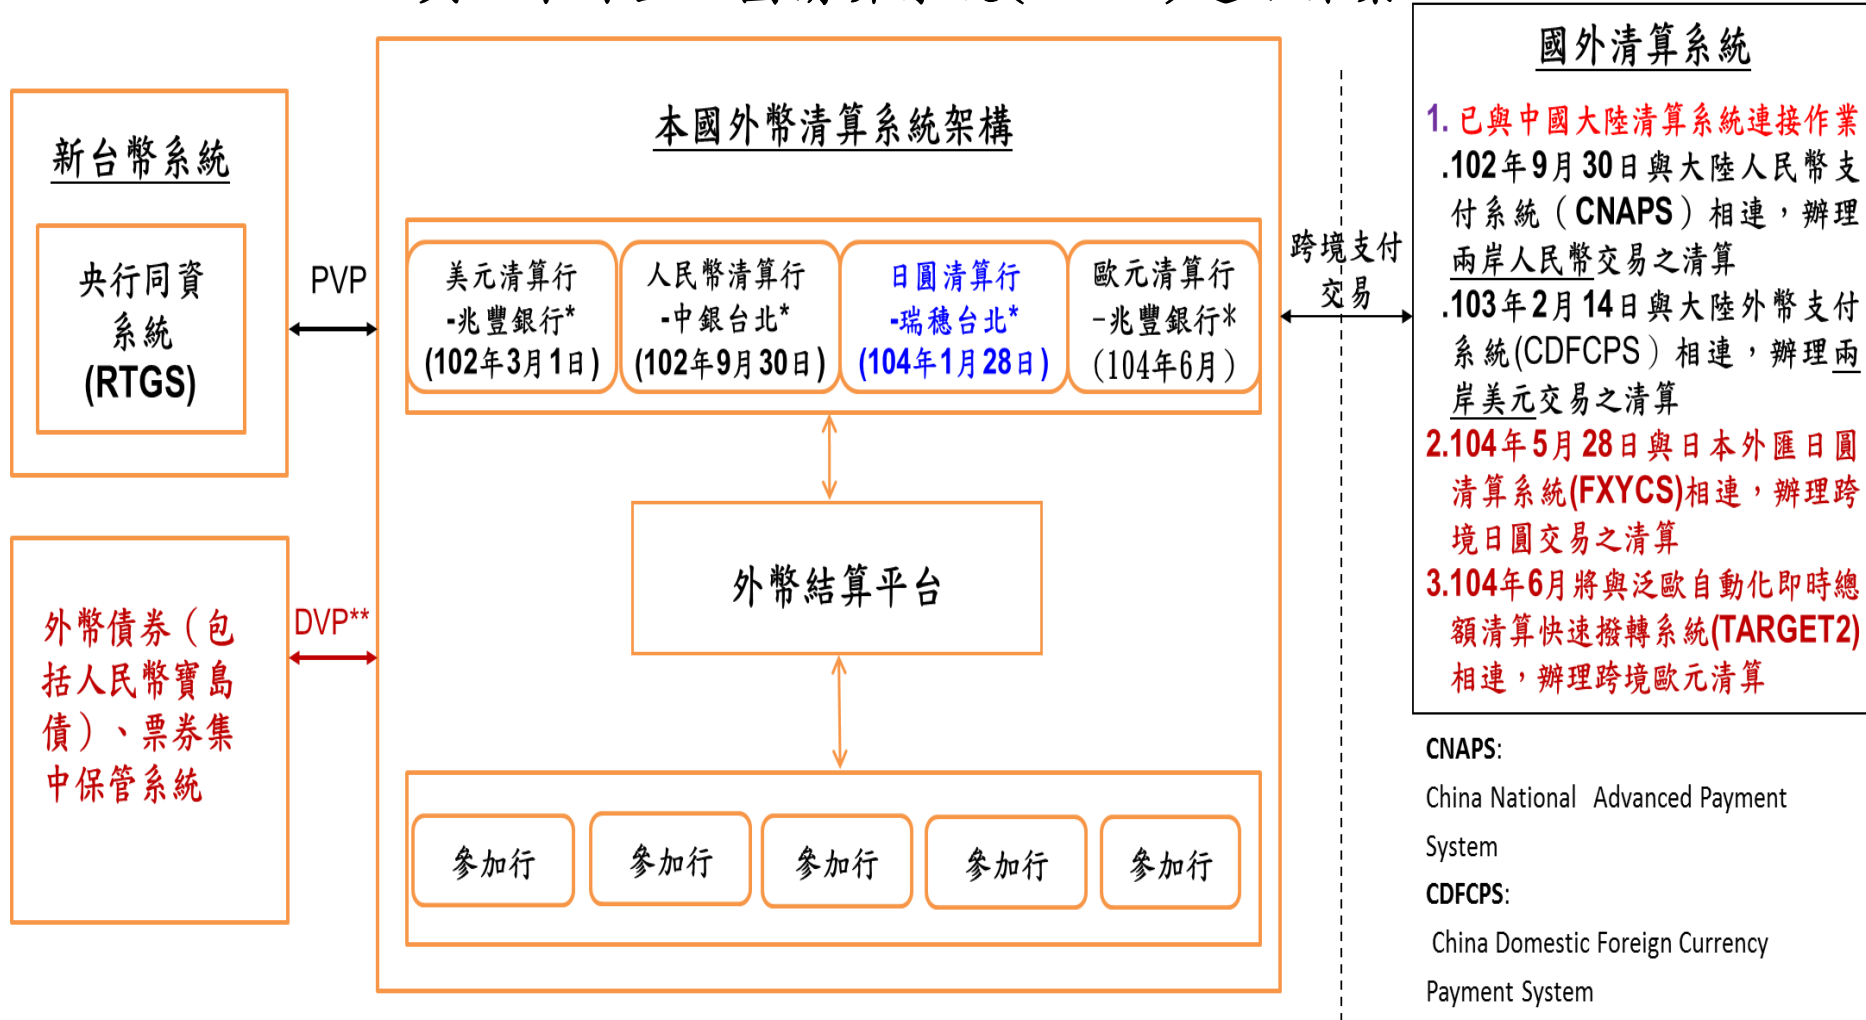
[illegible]

新台幣系統

央行同資系統 (RTGS)

PVP

外幣債券（包括人民幣寶島債）、票券集中保管系統

DVP**

本國外幣清算系統架構

美元清算行 -兆豐銀行* (102年3月1日)

人民幣清算行 -中銀台北* (102年9月30日)

日圓清算行 -瑞穗台北* (104年1月28日)

歐元清算行 -兆豐銀行* (104年6月)

外幣結算平台

參加行

參加行

參加行

參加行

參加行

跨境支付交易

國外清算系統

1. 已與中國大陸清算系統連接作業
.102年9月30日與大陸人民幣支付系統（CNAPS）相連，辦理兩岸人民幣交易之清算
.103年2月14日與大陸外幣支付系統(CDFCPS）相連，辦理兩岸美元交易之清算

2.104年5月28日與日本外匯日圓清算系統(FXYCS)相連，辦理跨境日圓交易之清算

3.104年6月將與泛歐自動化即時總額清算快速撥轉系統(TARGET2)相連，辦理跨境歐元清算

CNAPS:
China National Advanced Payment System
CDFCPS:
China Domestic Foreign Currency Payment System